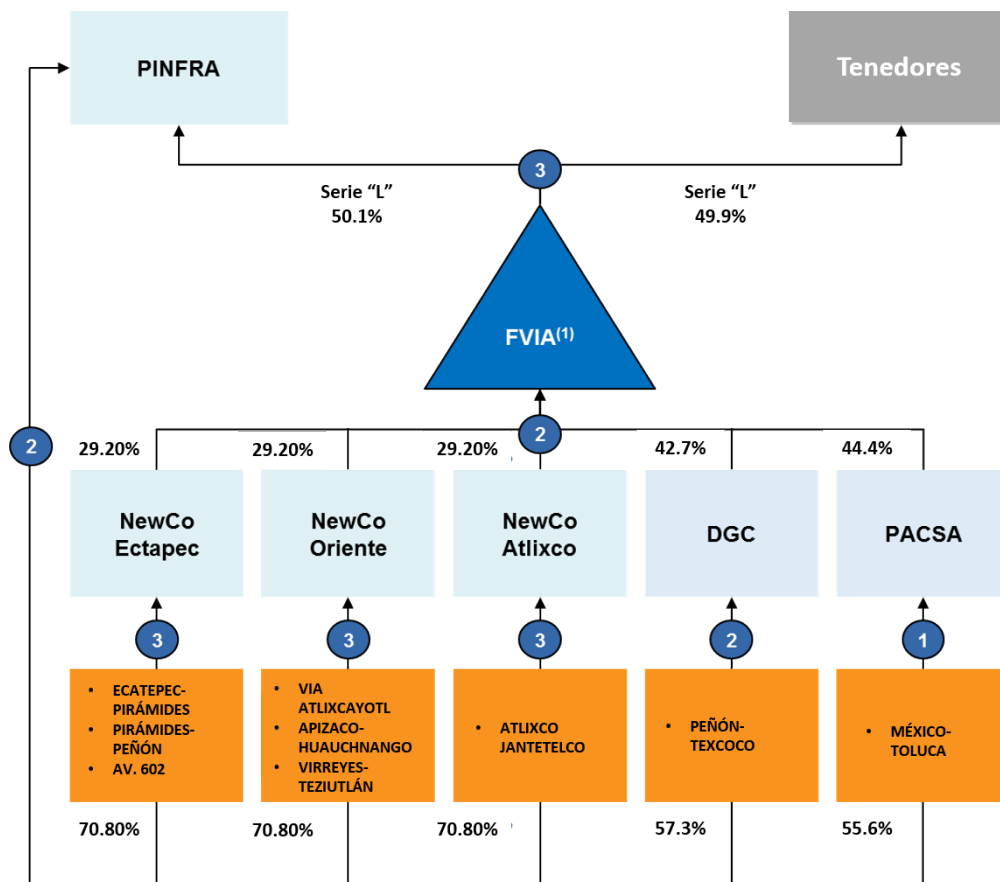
PINFRA

Tenedores

3

Serie “L”
50.1%

Serie “L”
49.9%

FVIA$^{(1)}$

2

2

29.20%

29.20%

29.20%

42.7%

44.4%

NewCo Ectapec

NewCo Oriente

NewCo Atlixco

DGC

PACSA

3

3

3

2

1

• ECATEPEC-PIRÁMIDES
• PIRÁMIDES-PEÑÓN
• AV. 602

• VIA ATLIXCAYOTL
• APIZACO-HUAUCHNANGO
• VIRREYES-TEZIUTLÁN

• ATLIXCO JANTETELCO

• PEÑÓN-TEXCOCO

• MÉXICO-TOLUCA

70.80%

70.80%

70.80%

57.3%

55.6%